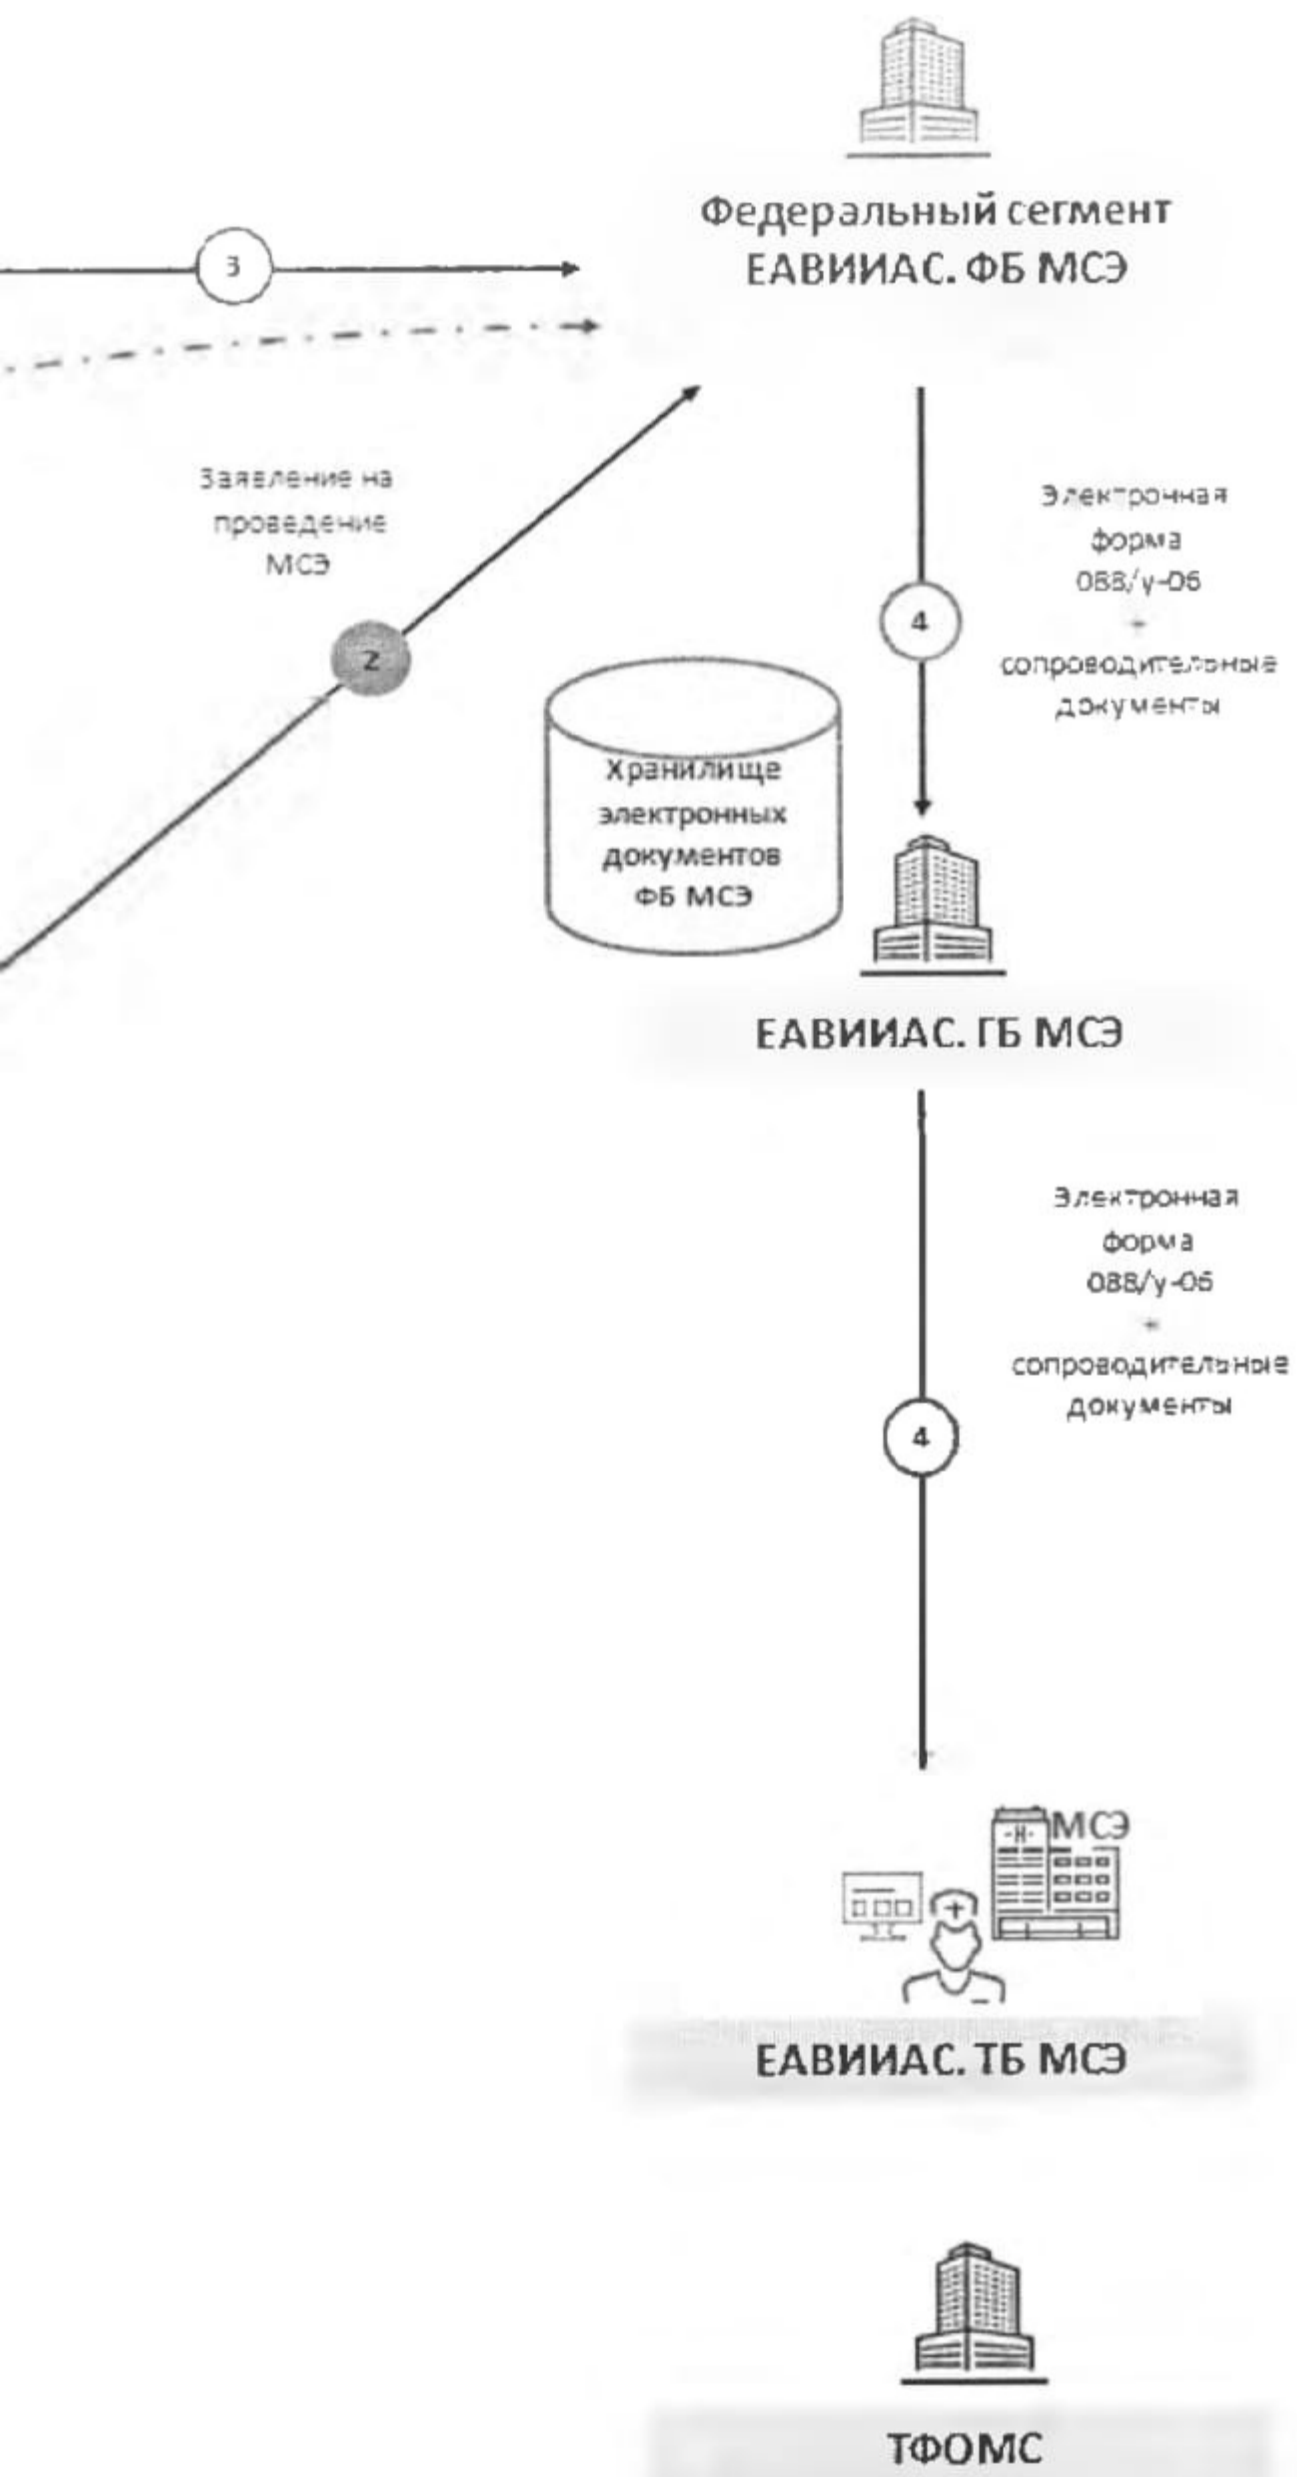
Федеральный сегмент ЕАВИИАС. ФБ МСЭ

3

Заявление на проведение МСЭ

2

Электронная форма 088/у-06 + сопроводительные документы

4

Хранилище электронных документов ФБ МСЭ

ЕАВИИАС. ГБ МСЭ

Электронная форма 088/у-06 + сопроводительные документы

4

МСЭ

ЕАВИИАС. ТБ МСЭ

ТФОМС